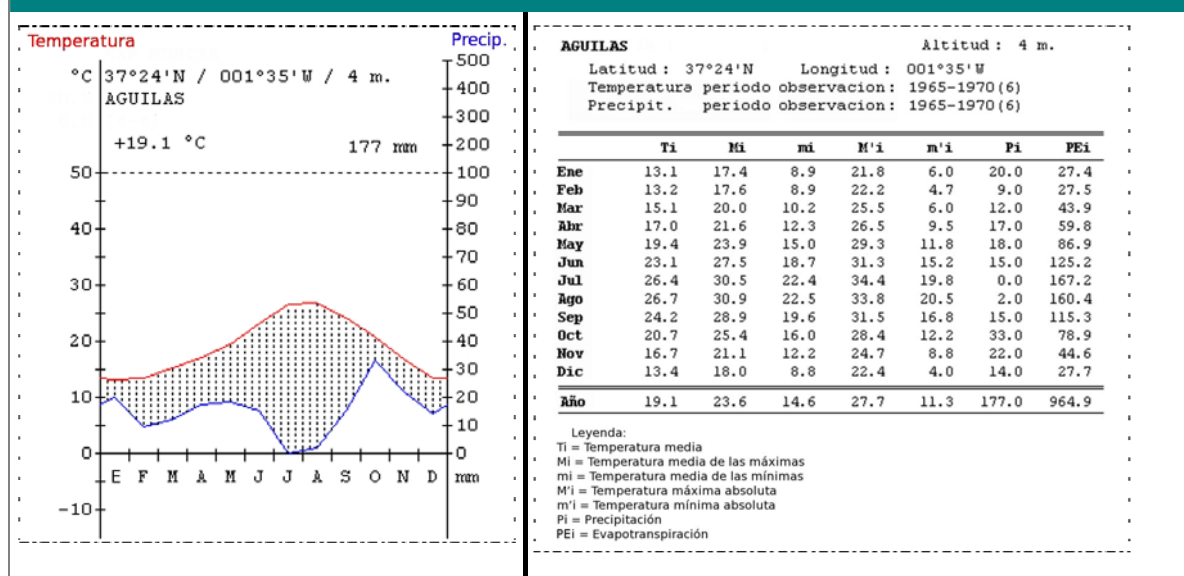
Temperatura

Precip.

°C 37°24'N / 001°35'W / 4 m.
AGUILAS

+19.1 °C

177 mm

500
400
300
200
100
90
80
70
60
50
40
30
20
10
0
mm

50
40
30
20
10
0
-10

E F M A M J J A S O N D

AGUILAS

Altitud : 4 m.

Latitud : 37°24'N Longitud : 001°35'W
Temperatura periodo observacion: 1965-1970(6)
Precipit. periodo observacion: 1965-1970(6)

| | Ti | Mi | mi | M'i | m'i | Pi | PEi |
|---|---|---|---|---|---|---|---|
| Ene | 13.1 | 17.4 | 8.9 | 21.8 | 6.0 | 20.0 | 27.4 |
| Feb | 13.2 | 17.6 | 8.9 | 22.2 | 4.7 | 9.0 | 27.5 |
| Mar | 15.1 | 20.0 | 10.2 | 25.5 | 6.0 | 12.0 | 43.9 |
| Abr | 17.0 | 21.6 | 12.3 | 26.5 | 9.5 | 17.0 | 59.8 |
| May | 19.4 | 23.9 | 15.0 | 29.3 | 11.8 | 18.0 | 86.9 |
| Jun | 23.1 | 27.5 | 18.7 | 31.3 | 15.2 | 15.0 | 125.2 |
| Jul | 26.4 | 30.5 | 22.4 | 34.4 | 19.8 | 0.0 | 167.2 |
| Ago | 26.7 | 30.9 | 22.5 | 33.8 | 20.5 | 2.0 | 160.4 |
| Sep | 24.2 | 28.9 | 19.6 | 31.5 | 16.8 | 15.0 | 115.3 |
| Oct | 20.7 | 25.4 | 16.0 | 28.4 | 12.2 | 33.0 | 78.9 |
| Nov | 16.7 | 21.1 | 12.2 | 24.7 | 8.8 | 22.0 | 44.6 |
| Dic | 13.4 | 18.0 | 8.8 | 22.4 | 4.0 | 14.0 | 27.7 |
| Año | 19.1 | 23.6 | 14.6 | 27.7 | 11.3 | 177.0 | 964.9 |

Leyenda:
Ti = Temperatura media
Mi = Temperatura media de las máximas
mi = Temperatura media de las mínimas
M'i = Temperatura máxima absoluta
m'i = Temperatura mínima absoluta
Pi = Precipitación
PEi = Evapotranspiración